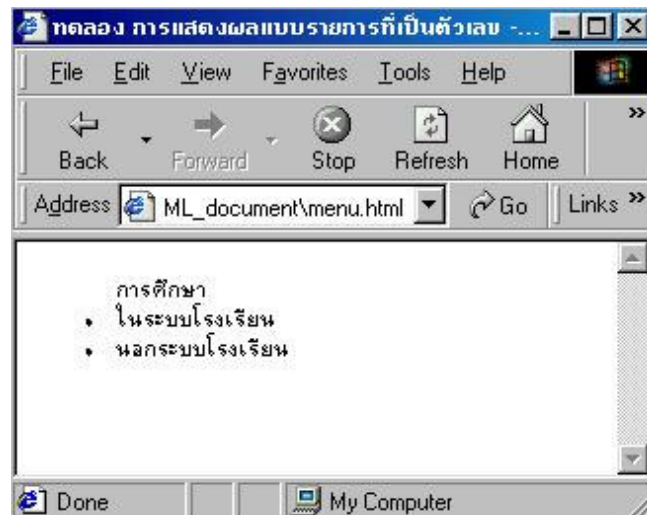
ทดลอง การแสดงผลแบบรายการที่เป็นตัวเลข -...

File Edit View Favorites Tools Help

Back Forward Stop Refresh Home

Address ML_document\menu.html Go Links

การศึกษา
• ในระบบโรงเรียน
• นอกระบบโรงเรียน

Done My Computer